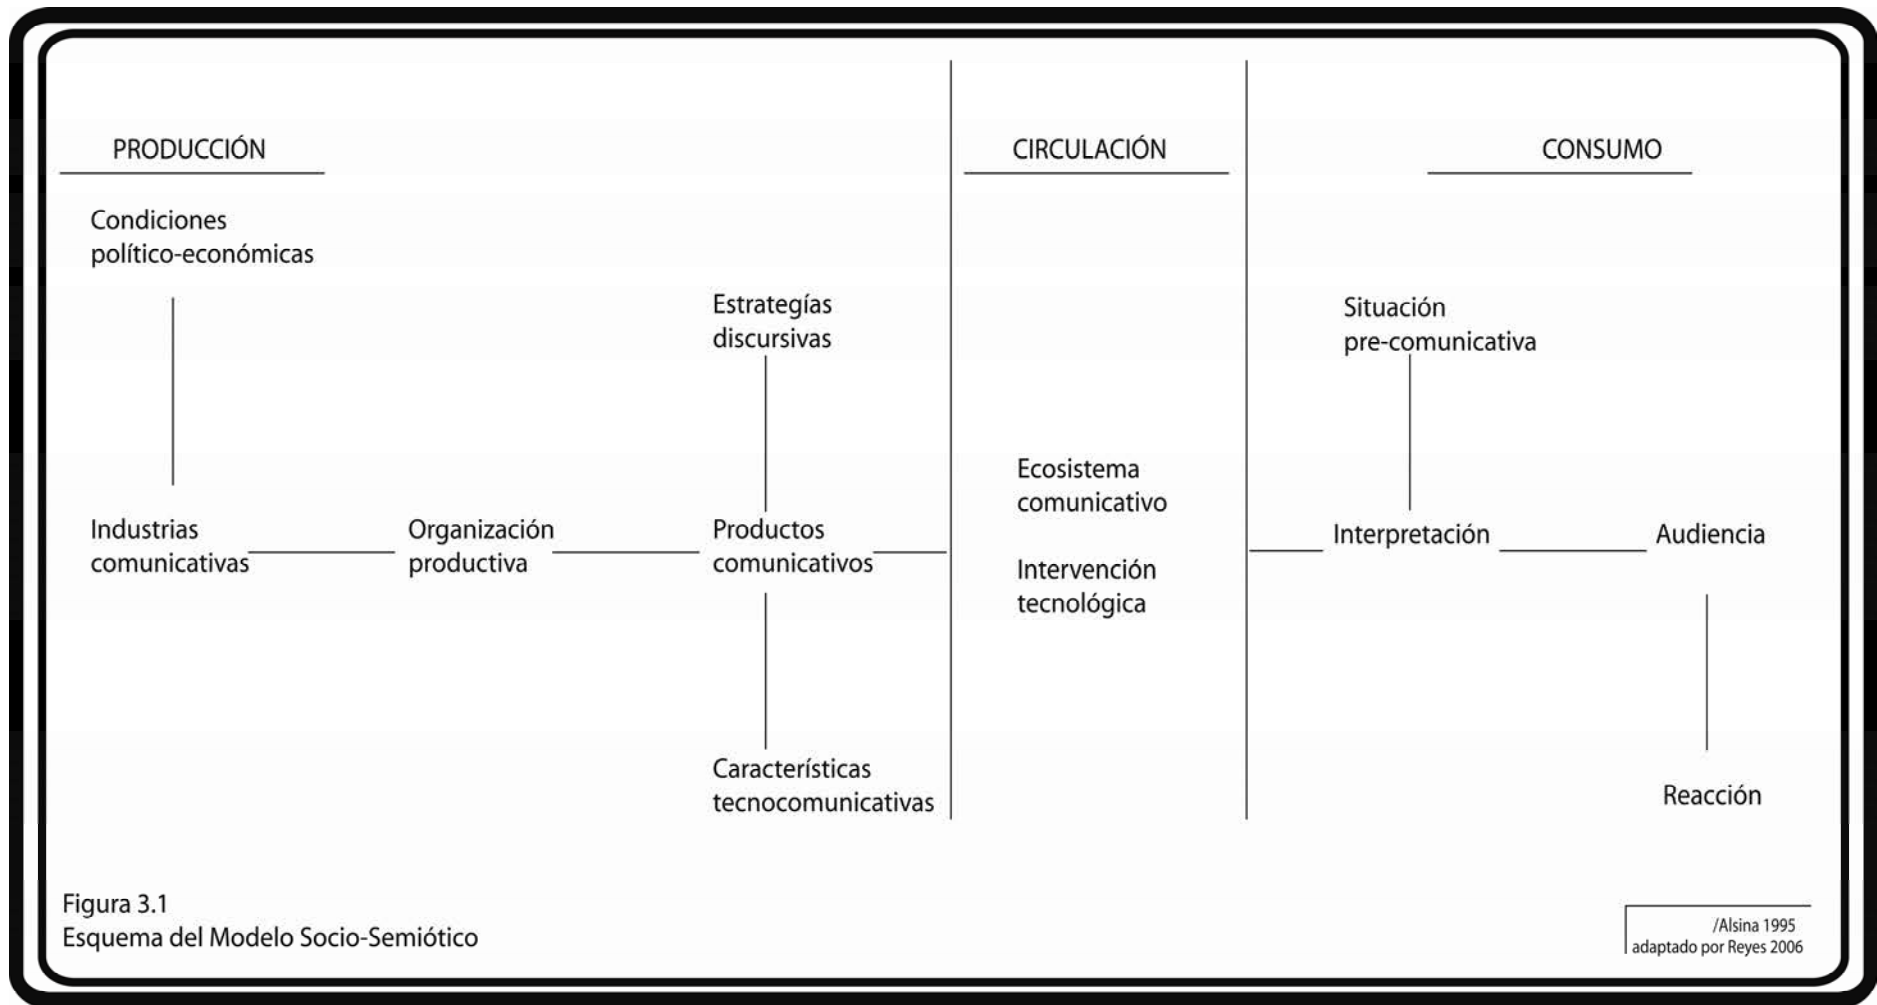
PRODUCCIÓN

CIRCULACIÓN

CONSUMO

Condiciones político-económicas

Industrias comunicativas

Organización productiva

Estrategías discursivas

Productos comunicativos

Características tecnocomunicativas

Ecosistema comunicativo

Intervención tecnológica

Situación pre-comunicativa

Interpretación

Audiencia

Reacción

Figura 3.1
Esquema del Modelo Socio-Semiótico

/Alsina 1995
adaptado por Reyes 2006